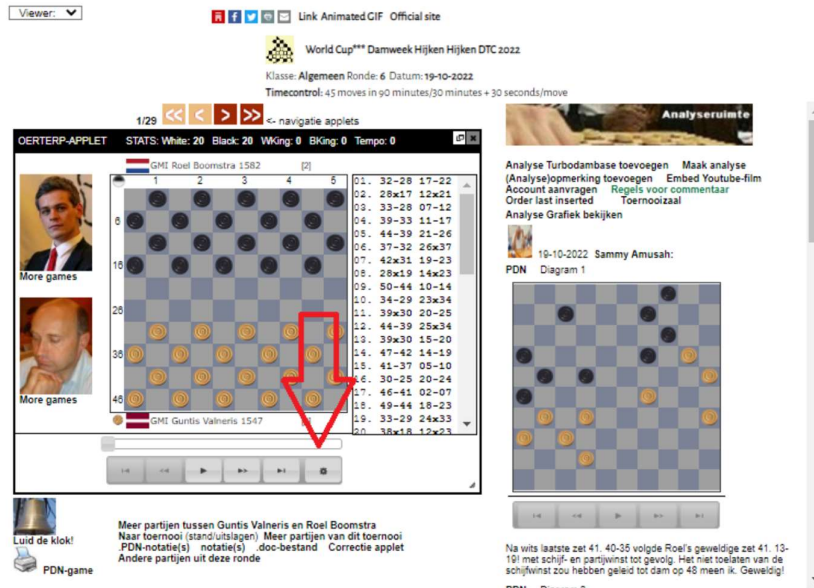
Viewer:

Link Animated GIF Official site

World Cup*** Damweek Hijken Hijken DTC 2022

Klasse: Algemeen Ronde: 6 Datum: 19-10-2022

Timecontrol: 45 moves in 90 minutes/30 minutes + 30 seconds/move

1/29 <- navigatie applets

OERTERP-APPLET STATS: White: 20 Black: 20 WKing: 0 BKing: 0 Tempo: 0

GMI Roel Boomstra 1582 [2]

1 2 3 4 5

6

16

26

36

46

More games

More games

GMI Guntis Valneris 1547

| | |
|---|---|
| 01. | 32-28 17-22 |
| 02. | 28x17 12x21 |
| 03. | 33-28 07-12 |
| 04. | 39-33 11-17 |
| 05. | 44-39 21-26 |
| 06. | 37-32 26x37 |
| 07. | 42x31 19-23 |
| 08. | 28x19 14x23 |
| 09. | 50-44 10-14 |
| 10. | 34-29 23x34 |
| 11. | 39x30 20-25 |
| 12. | 44-39 25x34 |
| 13. | 39x30 15-20 |
| 14. | 47-42 14-19 |
| 15. | 41-37 05-10 |
| 16. | 30-25 20-24 |
| 17. | 46-41 02-07 |
| 18. | 49-44 18-23 |
| 19. | 33-29 24x33 |
| 20. | 38x18 12x23 |

Analyseruimte

Analyse Turbodambase toevoegen Maak analyse
(Analyse)opmerking toevoegen Embed Youtube-film
Account aanvragen Regels voor commentaar
Order last inserted Toernooizaal
Analyse Grafiek bekijken

19-10-2022 Sammy Amusah:

PDN Diagram 1

Luid de klok!

PDN-game

Meer partijen tussen Guntis Valneris en Roel Boomstra
Naar toernooi (stand/uitslagen) Meer partijen van dit toernooi
.PDN-notatie(s) notatie(s) .doc-bestand Correctie applet
Andere partijen uit deze ronde

Na wits laatste zet 41. 40-35 volgde Roel's geweldige zet 41. 13-19! met schijf- en partijwinst tot gevolg. Het niet toelaten van de schijfwinst zou hebben geleid tot dam op 48 meen ik. Geweldig!